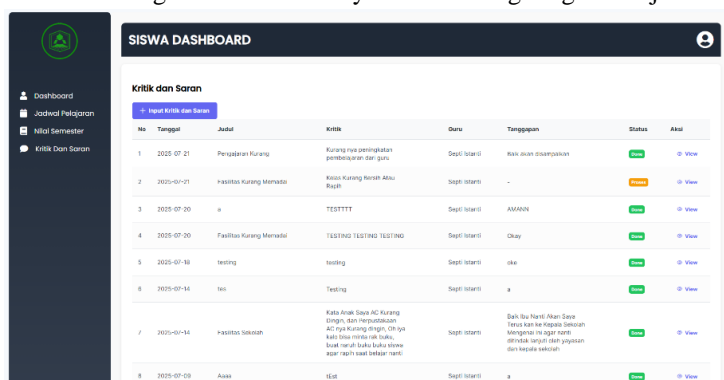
Dashboard
Jadwal Pelajaran
Nilai Semester
Kritik Dan Saran

SISWA DASHBOARD

Kritik dan Saran

+ Input Kritik dan Saran

| No | Tanggal | Judul | Kritik | Guru | Tanggapan | Status | Aksi |
|---|---|---|---|---|---|---|---|
| 1 | 2025-07-21 | Pengajaran Kurang | Kurang nya peningkatan pembelajaran dari guru | Septi Istanti | Baik akan disampaikan | Done | View |
| 2 | 2025-07-21 | Fasilitas Kurang Memadai | Kelas Kurang Bersih Atau Rapih | Septi Istanti | - | Proses | View |
| 3 | 2025-07-20 | a | TESTTTT | Septi Istanti | AMANN | Done | View |
| 4 | 2025-07-20 | Fasilitas Kurang Memadai | TESTING TESTING TESTING | Septi Istanti | Okay | Done | View |
| 5 | 2025-07-18 | testing | testing | Septi Istanti | oke | Done | View |
| 6 | 2025-07-14 | tes | Testing | Septi Istanti | a | Done | View |
| 7 | 2025-07-14 | Fasilitas Sekolah | Kata Anak Saya AC Kurang Dingin, dan Perpustakaan AC nya Kurang dingin, Oh iya kalo bisa minta rak buku, buat naruh buku buku siswa agar rapih saat belajar nanti | Septi Istanti | Baik Ibu Nanti Akan Saya Terus kan ke Kepala Sekolah Mengenai ini agar nanti ditindak lanjuti oleh yayasan dan kepala sekolah | Done | View |
| 8 | 2025-07-09 | Aaaa | tEst | Septi Istanti | a | Done | View |